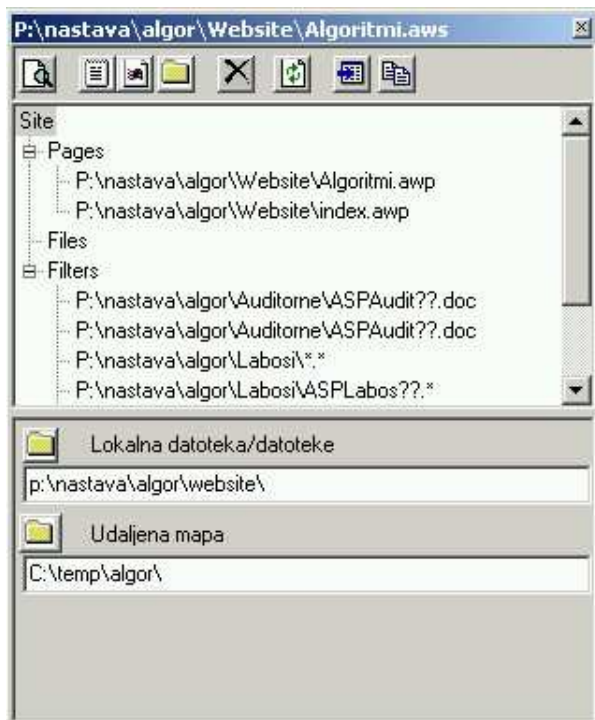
P:\nastava\algor\Website\Algoritmi.aws

Site
Pages
P:\nastava\algor\Website\Algoritmi.awp
P:\nastava\algor\Website\index.awp
Files
Filters
P:\nastava\algor\Auditorne\ASPAudit??.doc
P:\nastava\algor\Auditorne\ASPAudit??.doc
P:\nastava\algor\Labosi\*.*
P:\nastava\algor\Labosi\ASPLabos??.*

Lokalna datoteka/datoteke
p:\nastava\algor\website\

Udaljena mapa
C:\temp\algor\